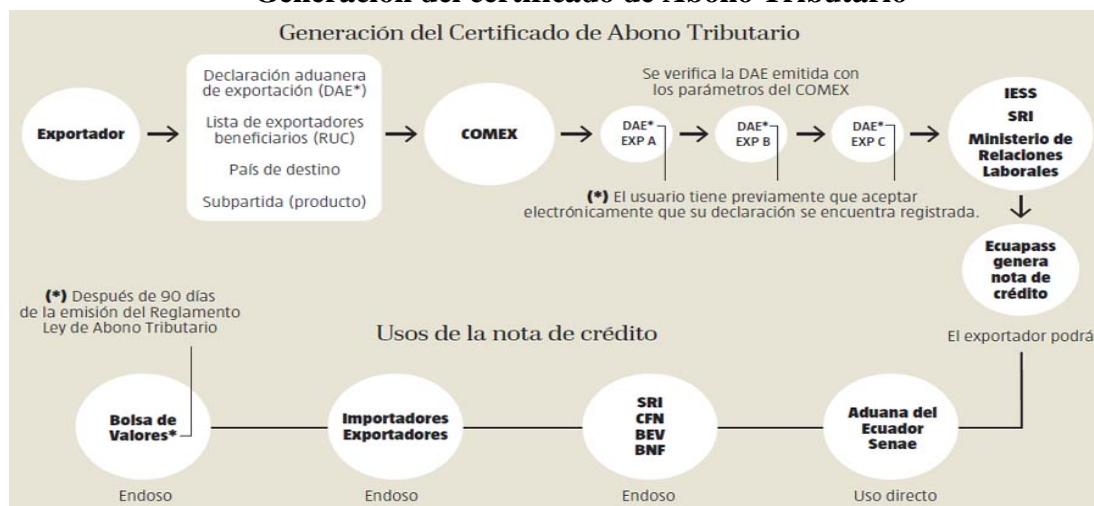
Generación del certificado de Abono Tributario

Generación del Certificado de Abono Tributario

Exportador

Declaración aduanera de exportación (DAE*)

Lista de exportadores beneficiarios (RUC)

País de destino

Subpartida (producto)

COMEX

Se verifica la DAE emitida con los parámetros del COMEX

DAE* EXP A

DAE* EXP B

DAE* EXP C

(*) El usuario tiene previamente que aceptar electrónicamente que su declaración se encuentra registrada.

IESS
SRI
Ministerio de Relaciones Laborales

Ecuapass genera nota de crédito

(*) Después de 90 días de la emisión del Reglamento Ley de Abono Tributario

Usos de la nota de crédito

El exportador podrá

Bolsa de Valores*

Endoso

Importadores Exportadores

Endoso

SRI
CFN
BEV
BNF

Endoso

Aduana del Ecuador Senae

Uso directo